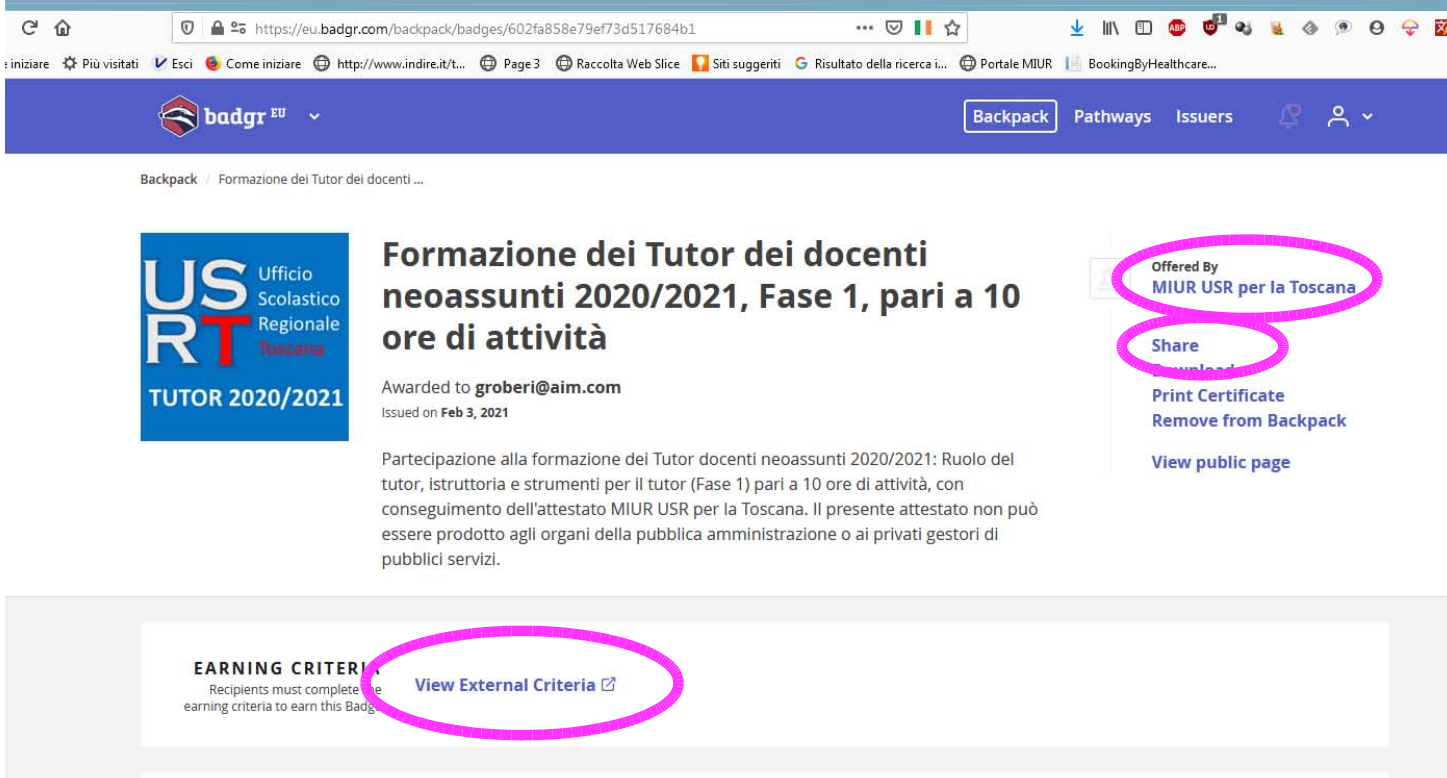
https://eu.badgr.com/backpack/badges/602fa858e79ef73d517684b1

iniziare Più visitati Esci Come iniziare http://www.indire.it/t... Page 3 Raccolta Web Slice Siti suggeriti Risultato della ricerca i... Portale MIUR BookingByHealthcare...

badgr EU

Backpack Pathways Issuers

Backpack / Formazione dei Tutor dei docenti ...

US Ufficio Scolastico Regionale RT Toscana

TUTOR 2020/2021

Formazione dei Tutor dei docenti neoassunti 2020/2021, Fase 1, pari a 10 ore di attività

Awarded to groberi@aim.com

Issued on Feb 3, 2021

Partecipazione alla formazione dei Tutor docenti neoassunti 2020/2021: Ruolo del tutor, istruttoria e strumenti per il tutor (Fase 1) pari a 10 ore di attività, con conseguimento dell'attestato MIUR USR per la Toscana. Il presente attestato non può essere prodotto agli organi della pubblica amministrazione o ai privati gestori di pubblici servizi.

Offered By
MIUR USR per la Toscana

Share
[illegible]
Print Certificate
Remove from Backpack

View public page

EARNING CRITER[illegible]
Recipients must complete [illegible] earning criteria to earn this Badg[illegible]

View External Criteria